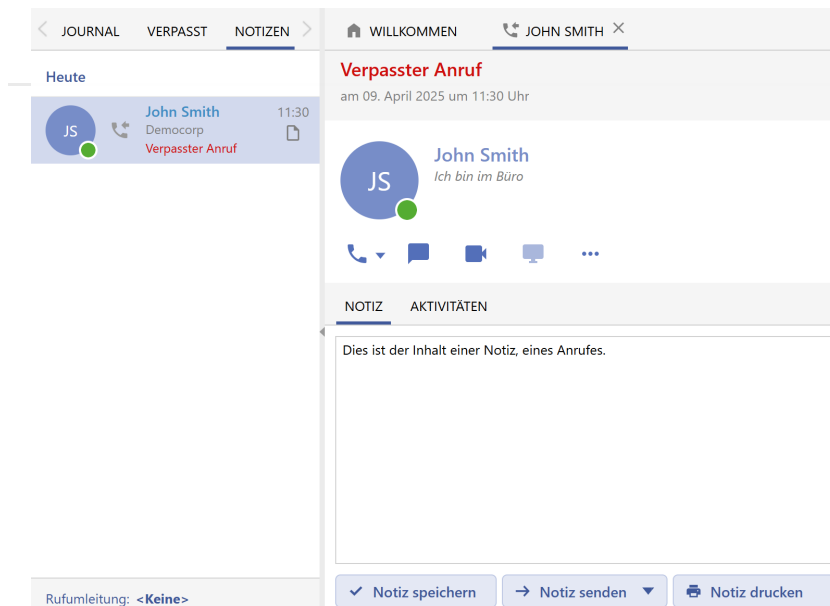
JOURNAL VERPASST NOTIZEN

Heute

JS John Smith Democorp Verpasster Anruf 11:30

Rufumleitung: <Keine>

WILLKOMMEN JOHN SMITH ×

Verpasster Anruf
am 09. April 2025 um 11:30 Uhr

JS John Smith
Ich bin im Büro

NOTIZ AKTIVITÄTEN

Dies ist der Inhalt einer Notiz, eines Anrufes.

Notiz speichern Notiz senden Notiz drucken